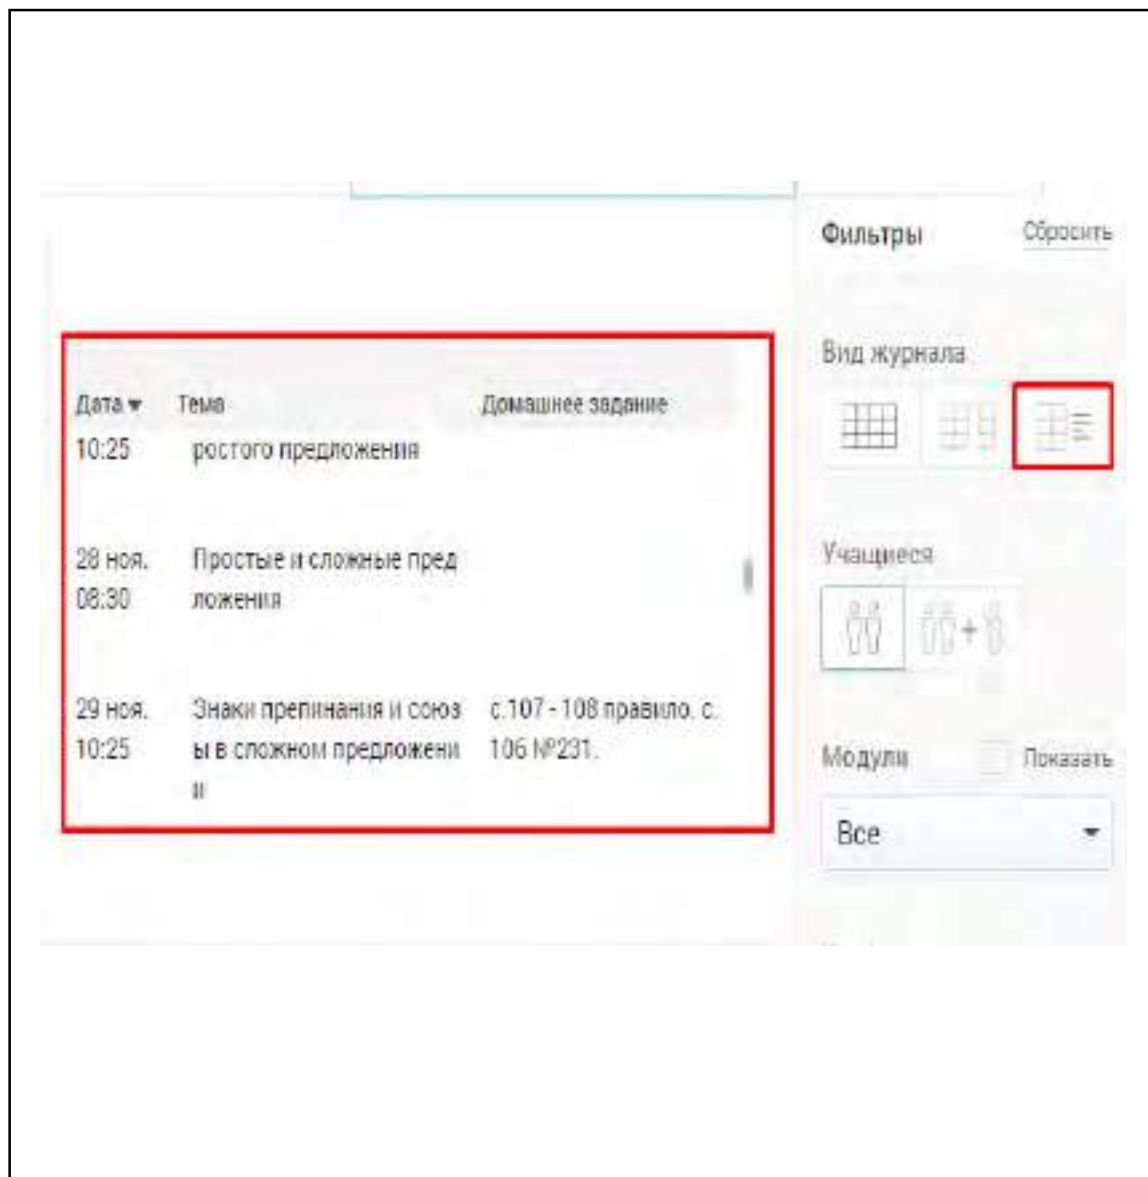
| Дата ▾ | Тема | Домашнее задание |
|---|---|---|
| 10:25 | ростого предложения | |
| 28 ноя. 08:30 | Простые и сложные предложения | |
| 29 ноя. 10:25 | Знаки препинания и союзы в сложном предложении | с.107 - 108 правило. с. 106 №231. |

Фильтры Сбросить

Вид журнала

Учащиеся

Модули Показать

Все